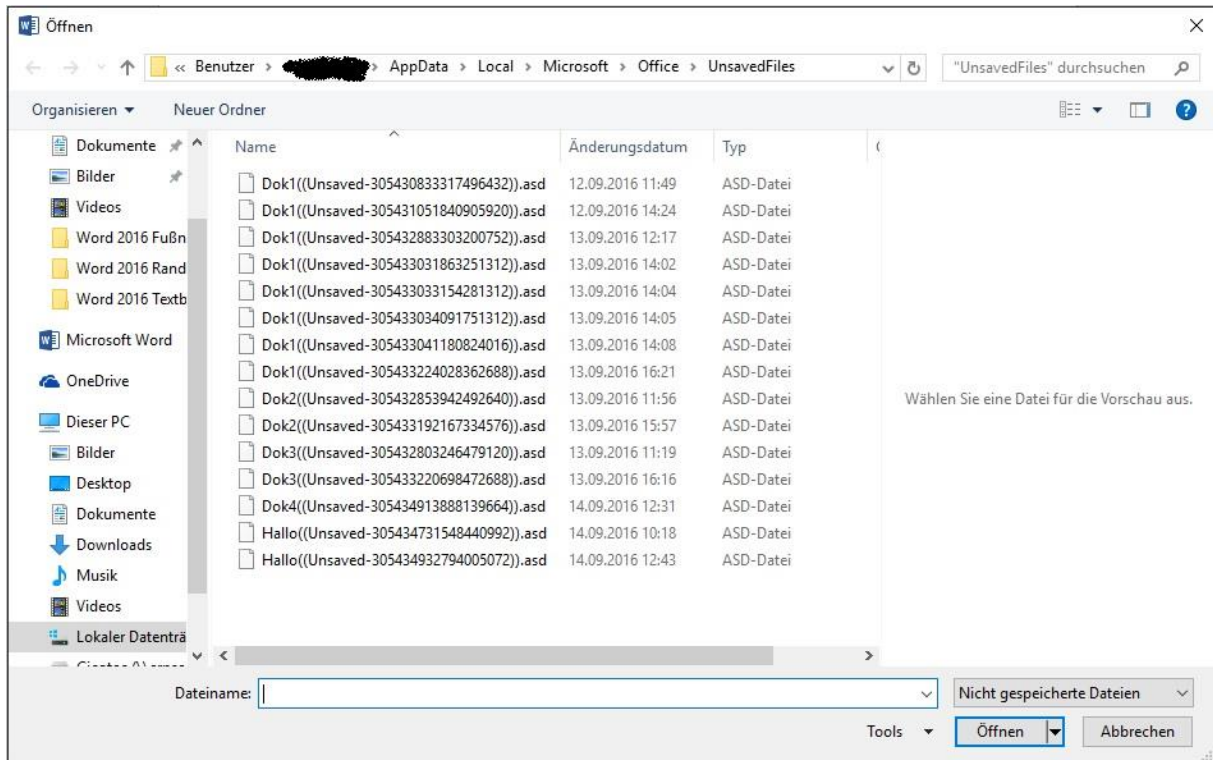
Öffnen

« Benutzer › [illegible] › AppData › Local › Microsoft › Office › UnsavedFiles

"UnsavedFiles" durchsuchen

Organisieren ▾ Neuer Ordner

Dokumente
Bilder
Videos
Word 2016 Fußn
Word 2016 Rand
Word 2016 Textb
Microsoft Word
OneDrive
Dieser PC
Bilder
Desktop
Dokumente
Downloads
Musik
Videos
Lokaler Datenträ
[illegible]

| Name | Änderungsdatum | Typ |
|---|---|---|
| Dok1((Unsaved-305430833317496432)).asd | 12.09.2016 11:49 | ASD-Datei |
| Dok1((Unsaved-305431051840905920)).asd | 12.09.2016 14:24 | ASD-Datei |
| Dok1((Unsaved-305432883303200752)).asd | 13.09.2016 12:17 | ASD-Datei |
| Dok1((Unsaved-305433031863251312)).asd | 13.09.2016 14:02 | ASD-Datei |
| Dok1((Unsaved-305433033154281312)).asd | 13.09.2016 14:04 | ASD-Datei |
| Dok1((Unsaved-305433034091751312)).asd | 13.09.2016 14:05 | ASD-Datei |
| Dok1((Unsaved-305433041180824016)).asd | 13.09.2016 14:08 | ASD-Datei |
| Dok1((Unsaved-305433224028362688)).asd | 13.09.2016 16:21 | ASD-Datei |
| Dok2((Unsaved-305432853942492640)).asd | 13.09.2016 11:56 | ASD-Datei |
| Dok2((Unsaved-305433192167334576)).asd | 13.09.2016 15:57 | ASD-Datei |
| Dok3((Unsaved-305432803246479120)).asd | 13.09.2016 11:19 | ASD-Datei |
| Dok3((Unsaved-305433220698472688)).asd | 13.09.2016 16:16 | ASD-Datei |
| Dok4((Unsaved-305434913888139664)).asd | 14.09.2016 12:31 | ASD-Datei |
| Hallo((Unsaved-305434731548440992)).asd | 14.09.2016 10:18 | ASD-Datei |
| Hallo((Unsaved-305434932794005072)).asd | 14.09.2016 12:43 | ASD-Datei |

Wählen Sie eine Datei für die Vorschau aus.

Dateiname:
Nicht gespeicherte Dateien
Tools ▾
Öffnen
Abbrechen